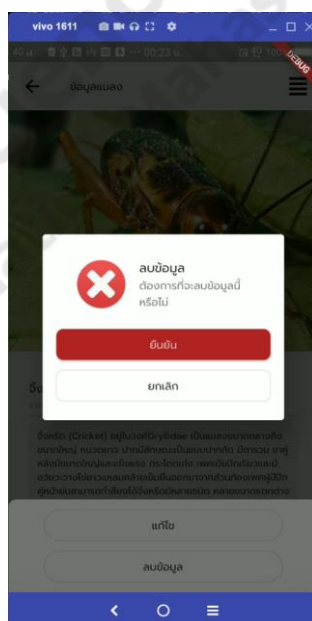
vivo 1611

00:23 น.

DEBUG

ข้อมูลแมลง

ลบข้อมูล
ต้องการที่จะลบข้อมูลนี้หรือไม่

ยืนยัน

ยกเลิก

จิ้ง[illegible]

จิ้งหรีด (Cricket) อยู่ในวงศ์ Gryllidae เป็นแมลงขนาดกลางถึงขนาดใหญ่ หนวดยาว ปากใช้กัดแทะเป็นแบบปากกัด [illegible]

แก้ไข

ลบข้อมูล